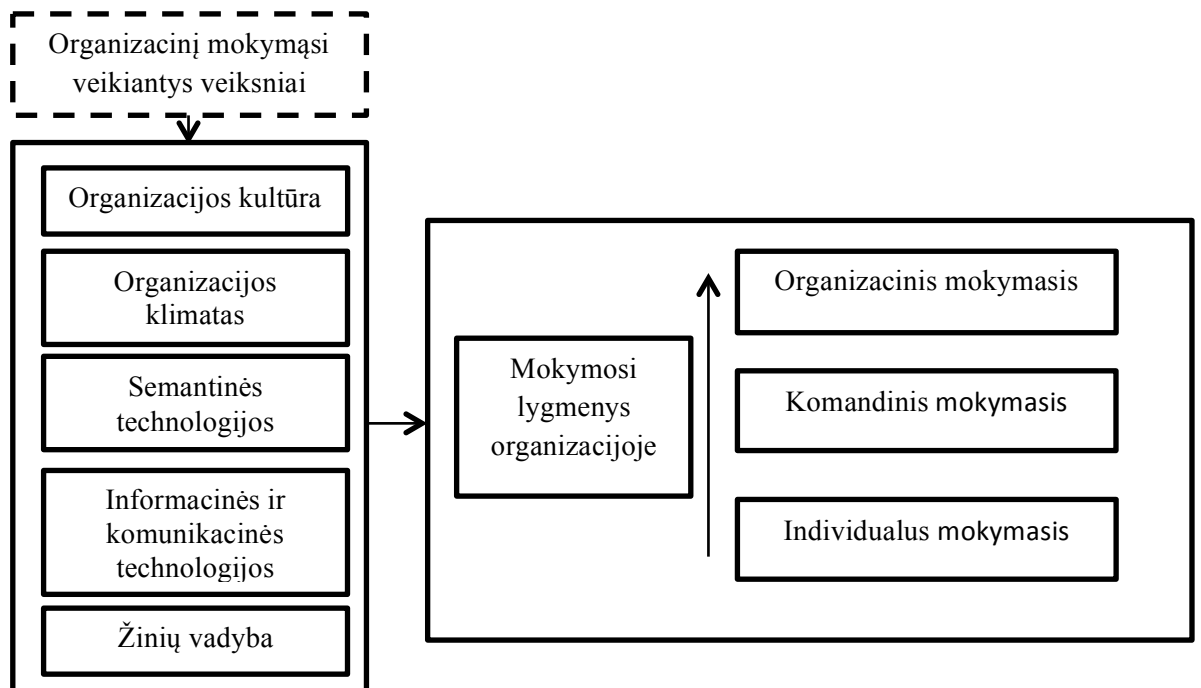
Organizacinį mokymąsi veikiantys veiksniai

Organizacijos kultūra

Organizacijos klimatas

Semantinės technologijos

Informacinės ir komunikacinės technologijos

Žinių vadyba

Mokymosi lygmenys organizacijoje

Organizacinis mokymasis

Komandinis mokymasis

Individualus mokymasis